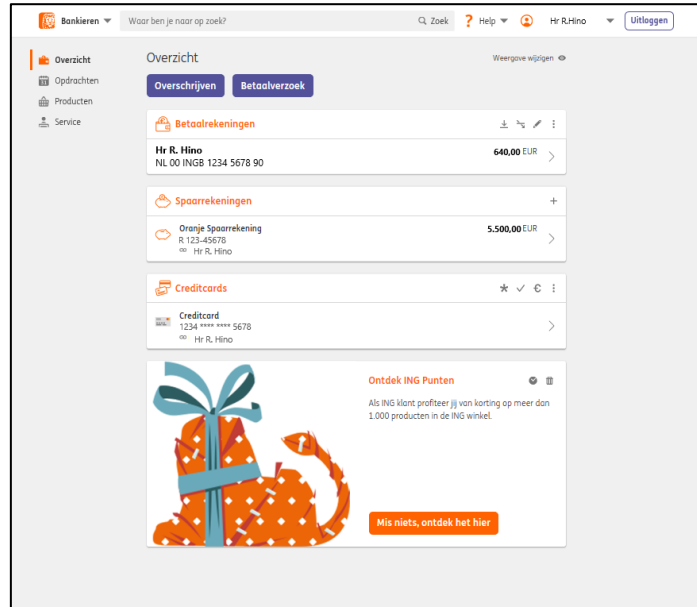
Bankieren Waar ben je naar op zoek? Zoek ? Help Hr R.Hino Uitloggen

Overzicht
Opdrachten
Producten
Service

Overzicht
Weergave wijzigen
Overschrijven
Betaalverzoek

Betaalrekeningen
Hr R. Hino
NL 00 INGB 1234 5678 90
640,00 EUR

Spaarrekeningen
+
Oranje Spaarrekening
R 123-45678
Hr R. Hino
5.500,00 EUR

Creditcards
€
Creditcard
1234 **** **** 5678
Hr R. Hino

Ontdek ING Punten
Als ING klant profiteer jij van korting op meer dan 1.000 producten in de ING winkel.
Mis niets, ontdek het hier